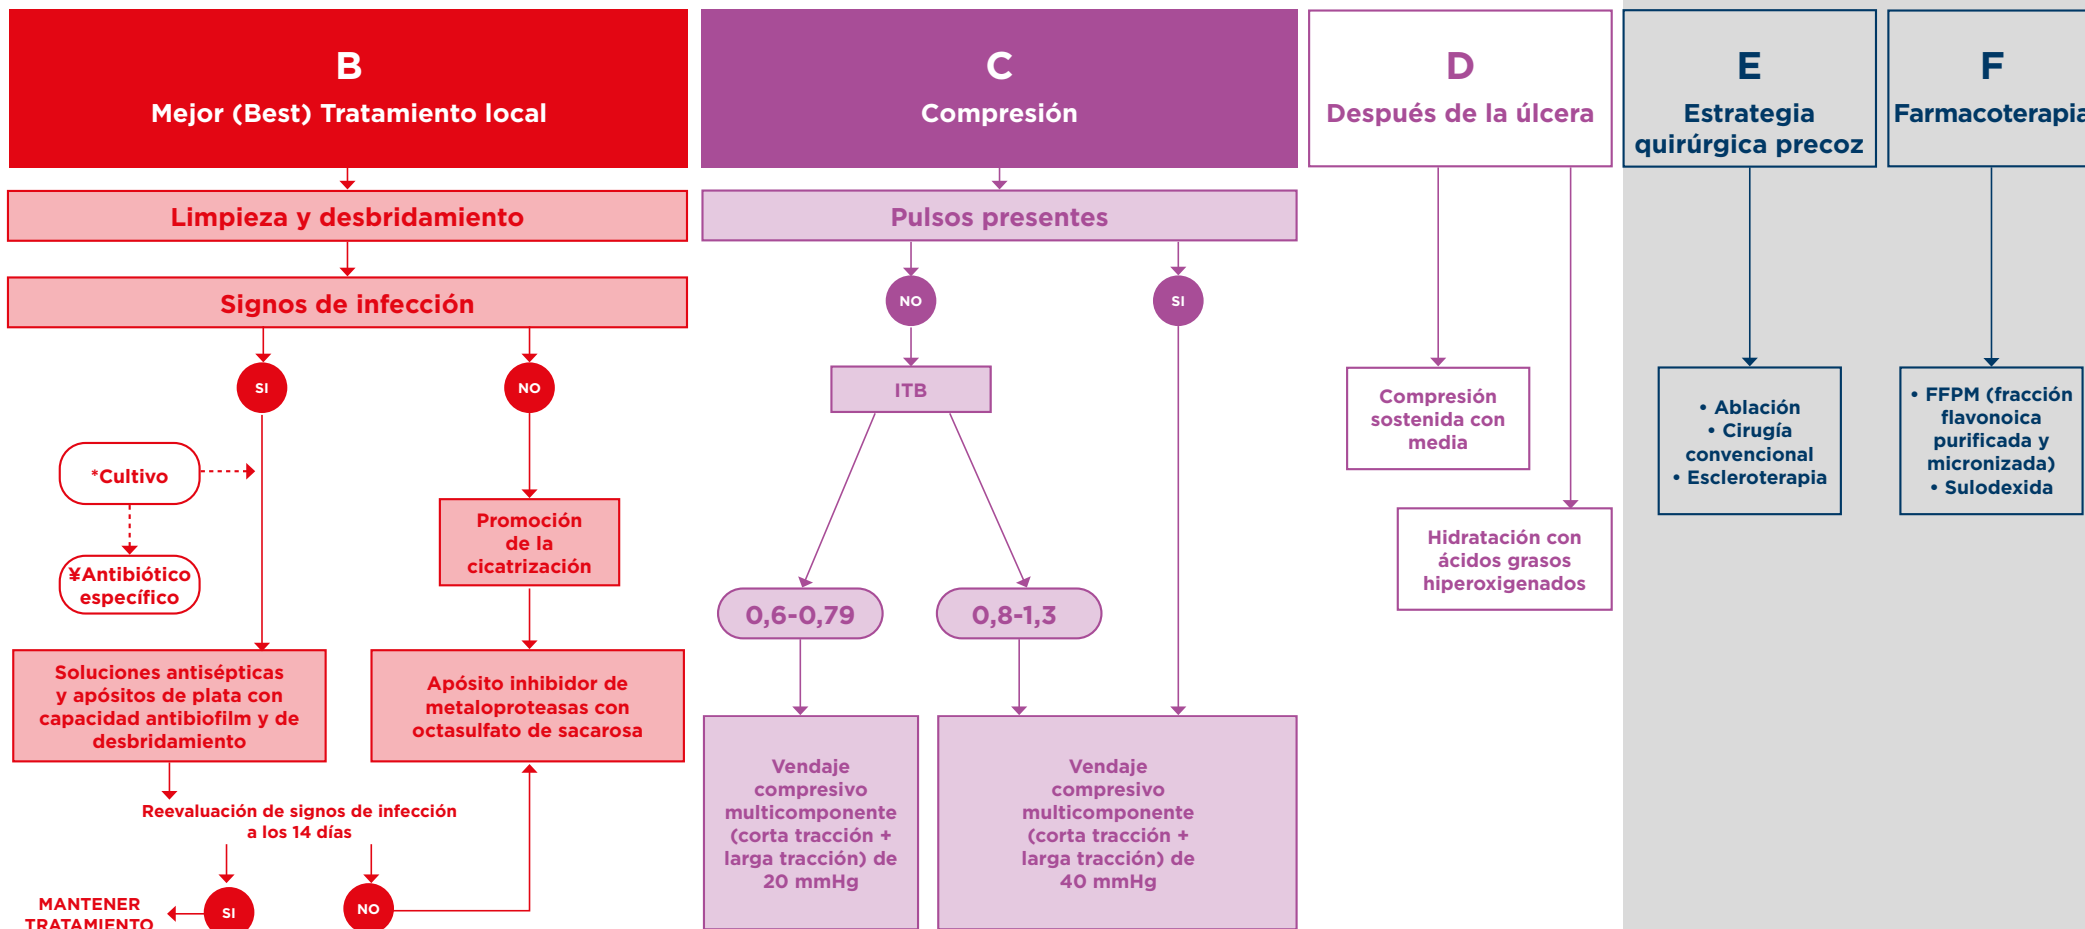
B
Mejor (Best) Tratamiento local

Limpieza y desbridamiento

Signos de infección

SI

NO

*Cultivo

¥Antibiótico específico

Promoción de la cicatrización

Soluciones antisépticas y apósitos de plata con capacidad antibiofilm y de desbridamiento

Apósito inhibidor de metaloproteasas con octasulfato de sacarosa

Reevaluación de signos de infección a los 14 días

MANTENER TRATAMIENTO

SI

NO

C
Compresión

Pulsos presentes

NO

SI

ITB

0,6-0,79

0,8-1,3

Vendaje compresivo multicomponente (corta tracción + larga tracción) de 20 mmHg

Vendaje compresivo multicomponente (corta tracción + larga tracción) de 40 mmHg

D
Después de la úlcera

Compresión sostenida con media

Hidratación con ácidos grasos hiperoxigenados

E
Estrategia quirúrgica precoz

• Ablación
• Cirugía convencional
• Escleroterapia

F
Farmacoterapia

• FFPM (fracción flavonoica purificada y micronizada)
• Sulodexida